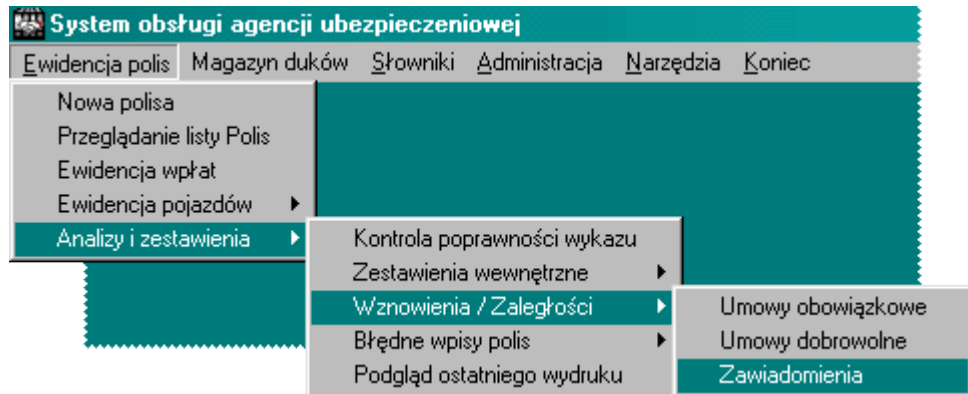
System obsługi agencji ubezpieczeniowej

Ewidencja polis Magazyn duków Słowniki Administracja Narzędzia Koniec

Nowa polisa
Przeglądanie listy Polis
Ewidencja wpłat
Ewidencja pojazdów
Analizy i zestawienia

Kontrola poprawności wykazu
Zestawienia wewnętrzne
Wznowienia / Zaległości
Błędne wpisy polis
Podgląd ostatniego wydruku

Umowy obowiązkowe
Umowy dobrowolne
Zawiadomienia